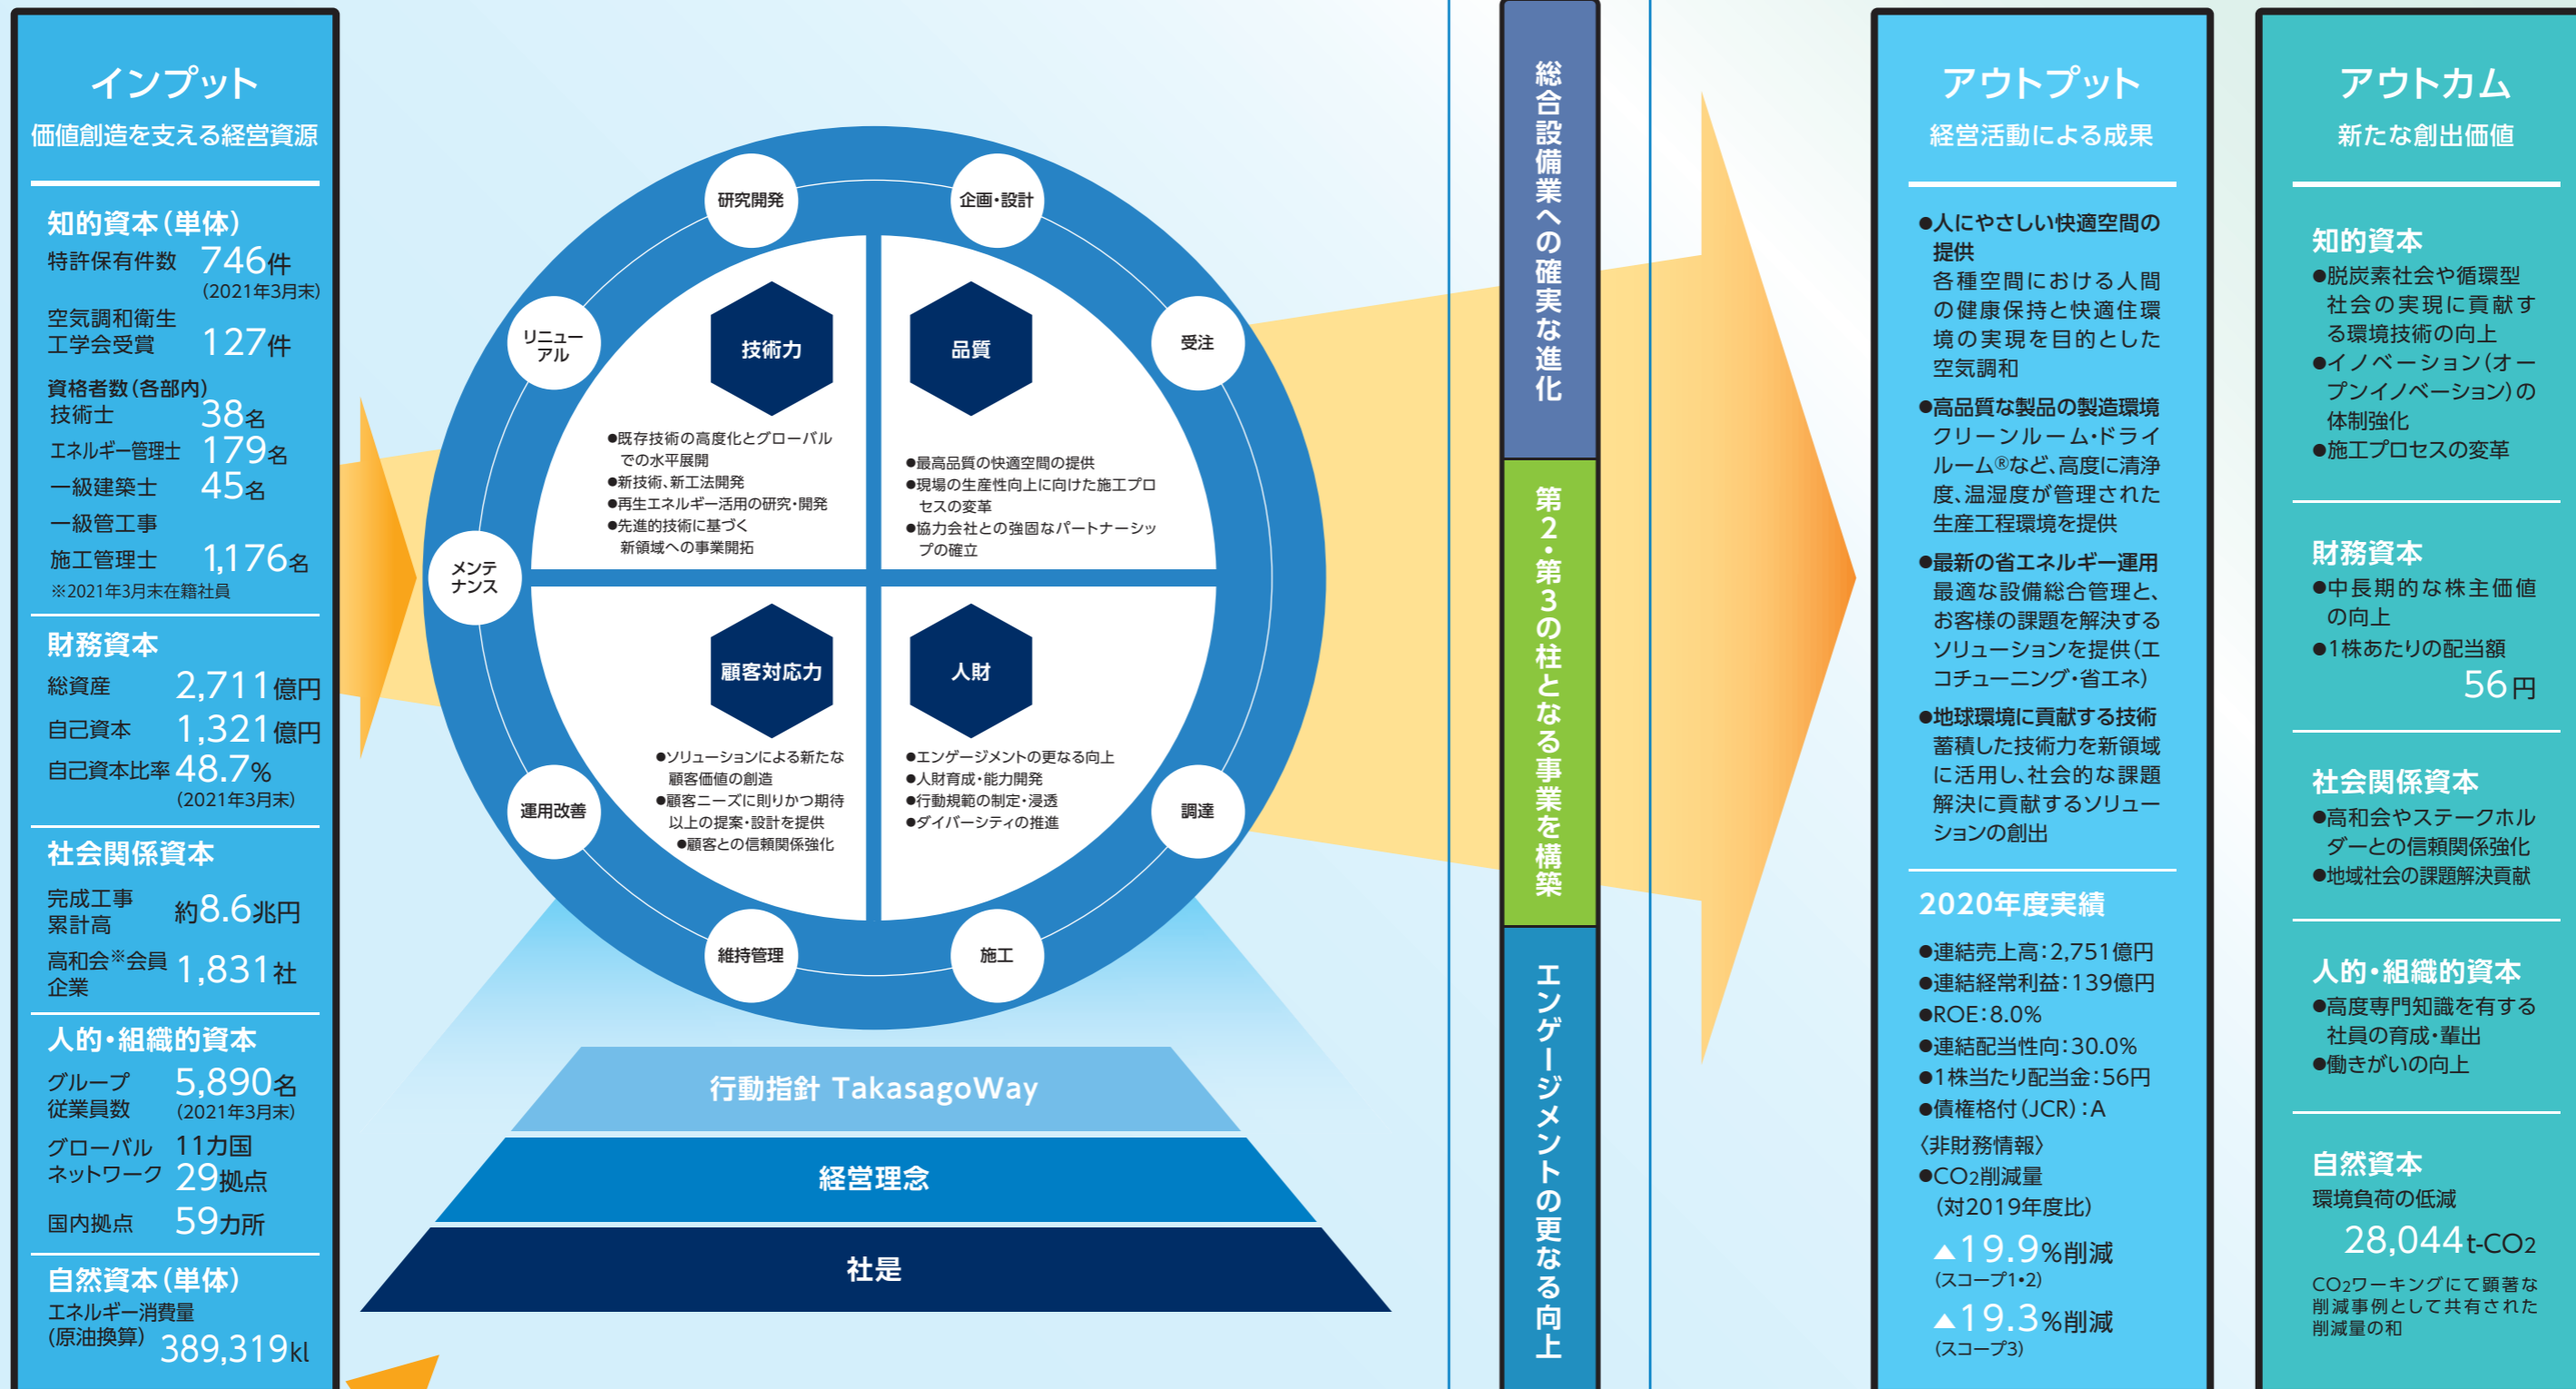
インプット
価値創造を支える経営資源

知的資本(単体)
特許保有件数 746件
(2021年3月末)
空気調和衛生工学会受賞 127件
資格者数(各部内)
技術士 38名
エネルギー管理士 179名
一級建築士 45名
一級管工事施工管理士 1,176名
※2021年3月末在籍社員

財務資本
総資産 2,711億円
自己資本 1,321億円
自己資本比率 48.7%
(2021年3月末)

社会関係資本
完成工事累計高 約8.6兆円
高和会※会員企業 1,831社

人的・組織的資本
グループ従業員数 5,890名
(2021年3月末)
グローバルネットワーク 11カ国 29拠点
国内拠点 59カ所

自然資本(単体)
エネルギー消費量(原油換算) 389,319kl

研究開発
企画・設計
受注
リニューアル
メンテナンス
運用改善
調達
維持管理
施工

技術力
●既存技術の高度化とグローバルでの水平展開
●新技術、新工法開発
●再生エネルギー活用の研究・開発
●先進的技術に基づく新領域への事業開拓

品質
●最高品質の快適空間の提供
●現場の生産性向上に向けた施工プロセスの変革
●協力会社との強固なパートナーシップの確立

顧客対応力
●ソリューションによる新たな顧客価値の創造
●顧客ニーズに則りかつ期待以上の提案・設計を提供
●顧客との信頼関係強化

人財
●エンゲージメントの更なる向上
●人財育成・能力開発
●行動規範の制定・浸透
●ダイバーシティの推進

行動指針 TakasagoWay
経営理念
社是

総合設備業への確実な進化
第2・第3の柱となる事業を構築
エンゲージメントの更なる向上

アウトプット
経営活動による成果

●人にやさしい快適空間の提供
各種空間における人間の健康保持と快適住環境の実現を目的とした空気調和
●高品質な製品の製造環境
クリーンルーム・ドライルーム®など、高度に清浄度、温湿度が管理された生産工程環境を提供
●最新の省エネルギー運用
最適な設備総合管理と、お客様の課題を解決するソリューションを提供(エコチューニング・省エネ)
●地球環境に貢献する技術
蓄積した技術力を新領域に活用し、社会的な課題解決に貢献するソリューションの創出

2020年度実績
●連結売上高:2,751億円
●連結経常利益:139億円
●ROE:8.0%
●連結配当性向:30.0%
●1株当たり配当金:56円
●債権格付(JCR):A
〈非財務情報〉
●$CO_2$削減量
(対2019年度比)
▲19.9%削減
(スコープ1・2)
▲19.3%削減
(スコープ3)

アウトカム
新たな創出価値

知的資本
●脱炭素社会や循環型社会の実現に貢献する環境技術の向上
●イノベーション(オープンイノベーション)の体制強化
●施工プロセスの変革

財務資本
●中長期的な株主価値の向上
●1株あたりの配当額
56円

社会関係資本
●高和会やステークホルダーとの信頼関係強化
●地域社会の課題解決貢献

人的・組織的資本
●高度専門知識を有する社員の育成・輩出
●働きがいの向上

自然資本
環境負荷の低減
28,044t-$CO_2$
$CO_2$ワーキングにて顕著な削減事例として共有された削減量の和